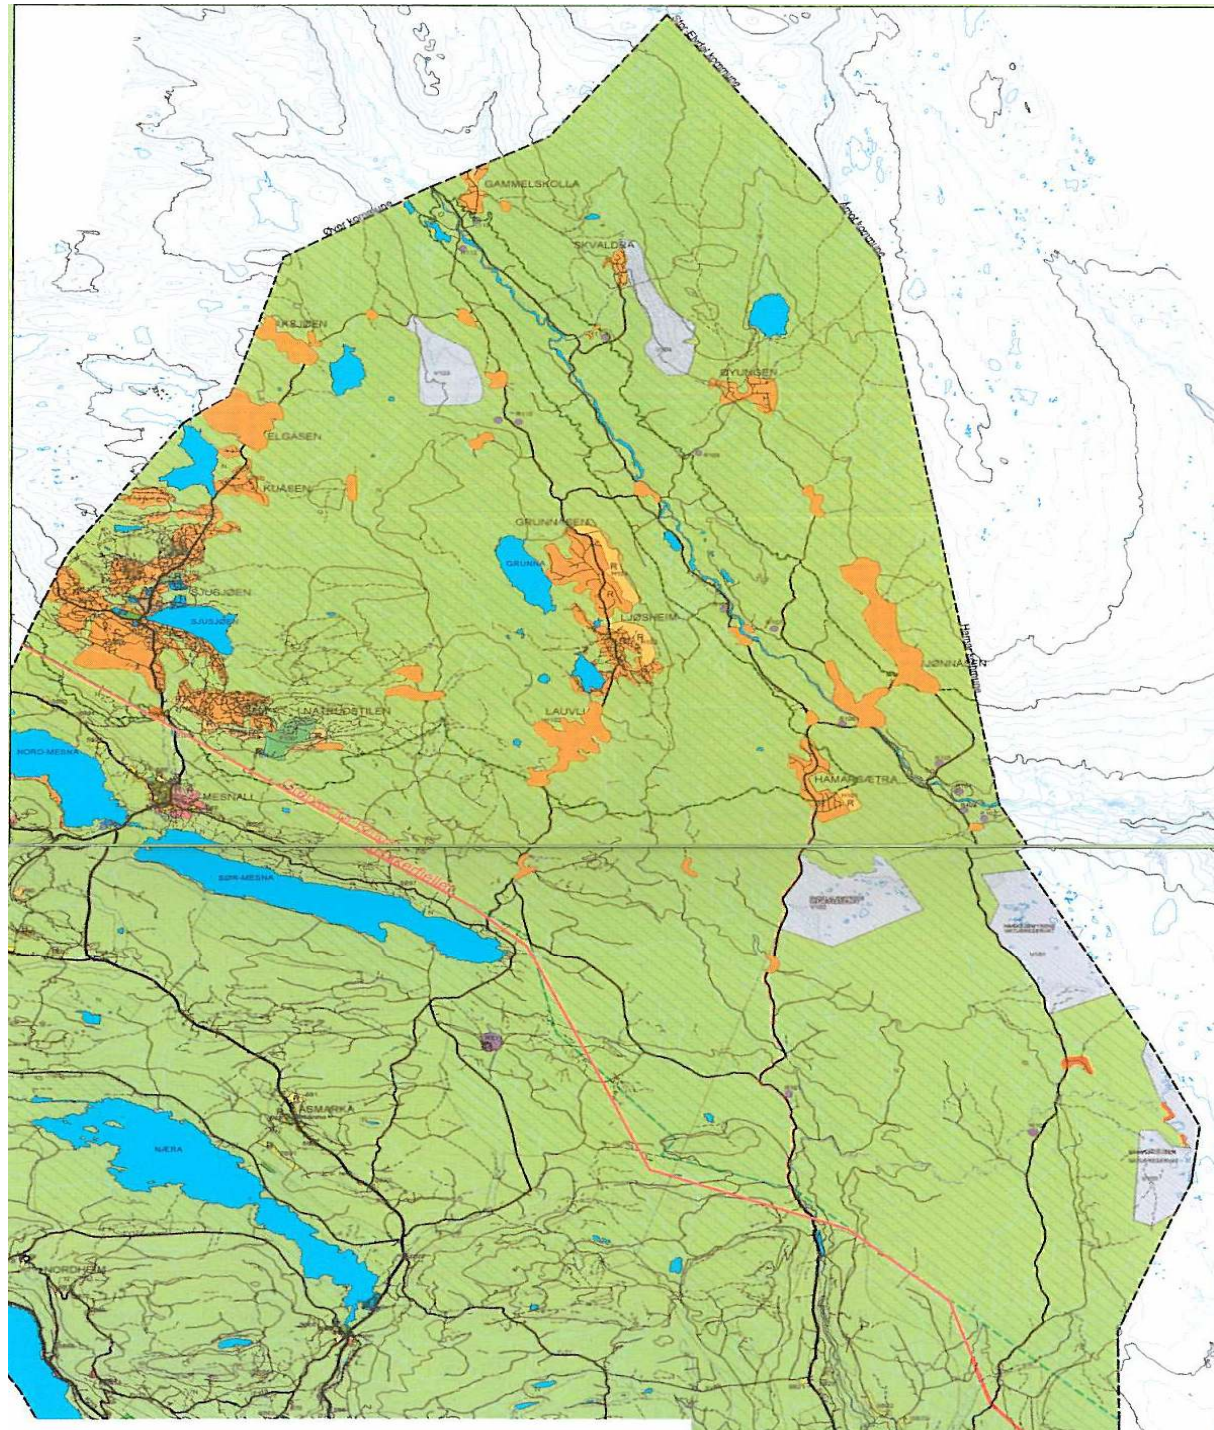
Stor-Elvdal kommune
Øyer kommune
Åmot kommune
GAMMELSKOLLA
SKVALDRA
ØYUNGEN
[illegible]SJØEN
ELGÅSEN
KUÅSEN
GRUNNA
GRUNNÅSEN
LJØSHEIM
SJUSJØEN
SJUSJØEN
NATRUDSTILEN
LAUVLI
JØNNÅSEN
Hamar kommune
NORD-MESNA
MESNALI
HAMARSÆTRA
SØR-MESNA
ÅSMARKA
NÆRA
NORDHEIM
R
R
R
R